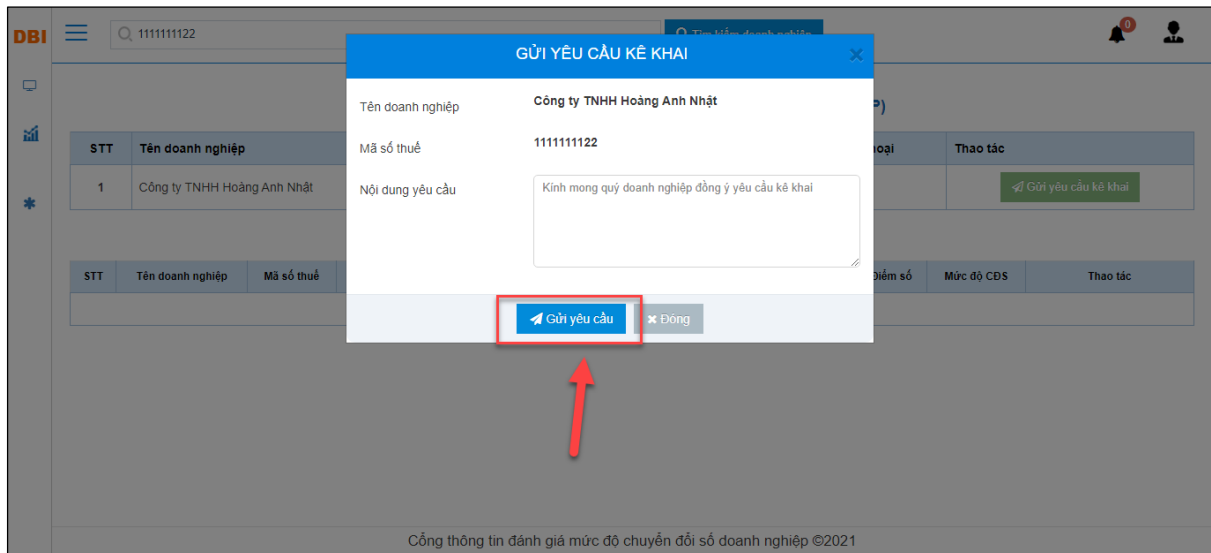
DBI

1111111122

Tìm kiếm doanh nghiệp

0

GỬI YÊU CẦU KÊ KHAI

Tên doanh nghiệp Công ty TNHH Hoàng Anh Nhật

Mã số thuế 1111111122

Nội dung yêu cầu Kính mong quý doanh nghiệp đồng ý yêu cầu kê khai

Gửi yêu cầu

Đóng

P)

| STT | Tên doanh nghiệp | hoại | Thao tác |
|---|---|---|---|
| 1 | Công ty TNHH Hoàng Anh Nhật | | Gửi yêu cầu kê khai |

| STT | Tên doanh nghiệp | Mã số thuế | Điểm số | Mức độ CĐS | Thao tác |
|---|---|---|---|---|---|

Cổng thông tin đánh giá mức độ chuyển đổi số doanh nghiệp ©2021